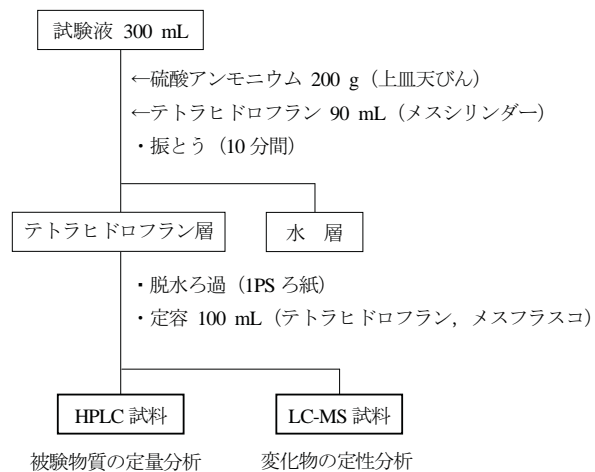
試験液 300 mL

←硫酸アンモニウム 200 g（上皿天びん）
←テトラヒドロフラン 90 mL（メスシリンダー）
・振とう（10 分間）

テトラヒドロフラン層

水　層

・脱水ろ過（1PS ろ紙）
・定容 100 mL（テトラヒドロフラン，メスフラスコ）

HPLC 試料

LC-MS 試料

被験物質の定量分析

変化物の定性分析